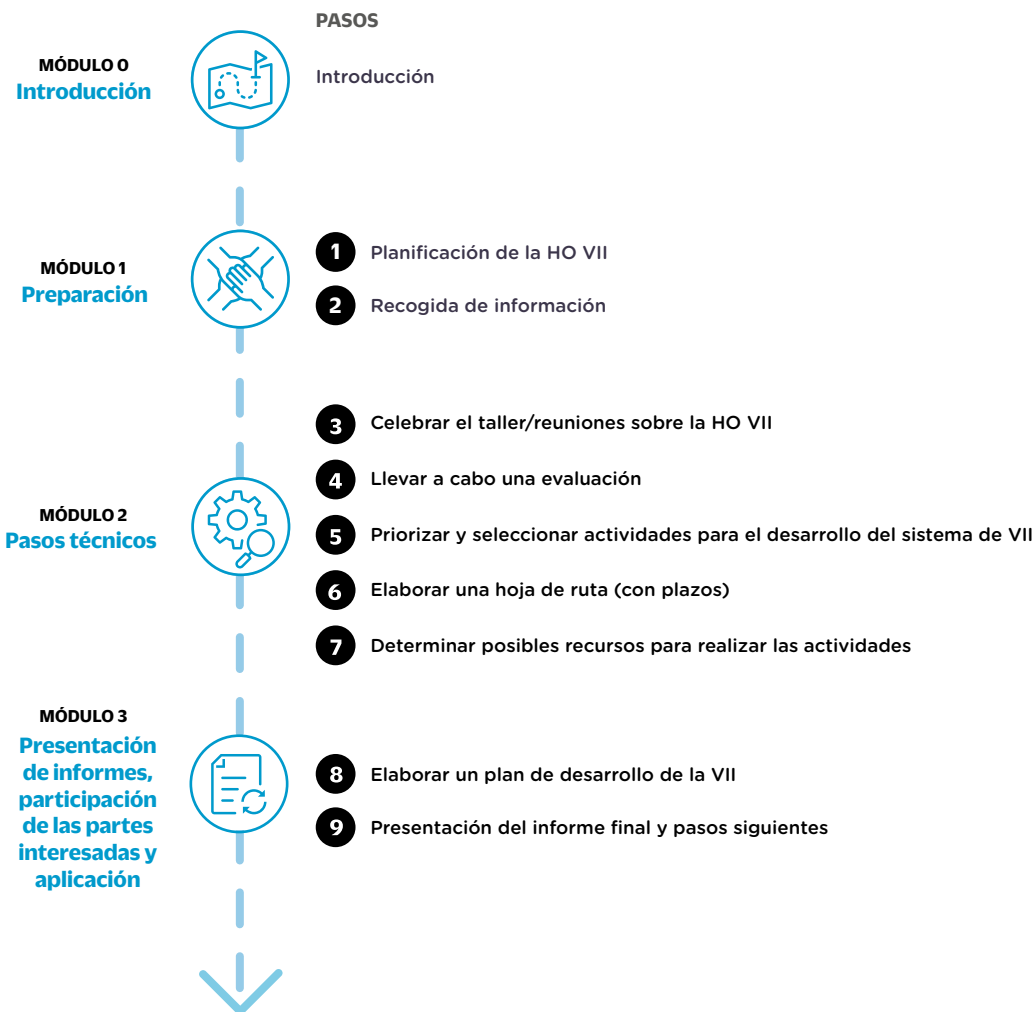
PASOS

MÓDULO 0
Introducción

Introducción

MÓDULO 1
Preparación

1 Planificación de la HO VII

2 Recogida de información

MÓDULO 2
Pasos técnicos

3 Celebrar el taller/reuniones sobre la HO VII

4 Llevar a cabo una evaluación

5 Priorizar y seleccionar actividades para el desarrollo del sistema de VII

6 Elaborar una hoja de ruta (con plazos)

7 Determinar posibles recursos para realizar las actividades

MÓDULO 3
Presentación de informes, participación de las partes interesadas y aplicación

8 Elaborar un plan de desarrollo de la VII

9 Presentación del informe final y pasos siguientes